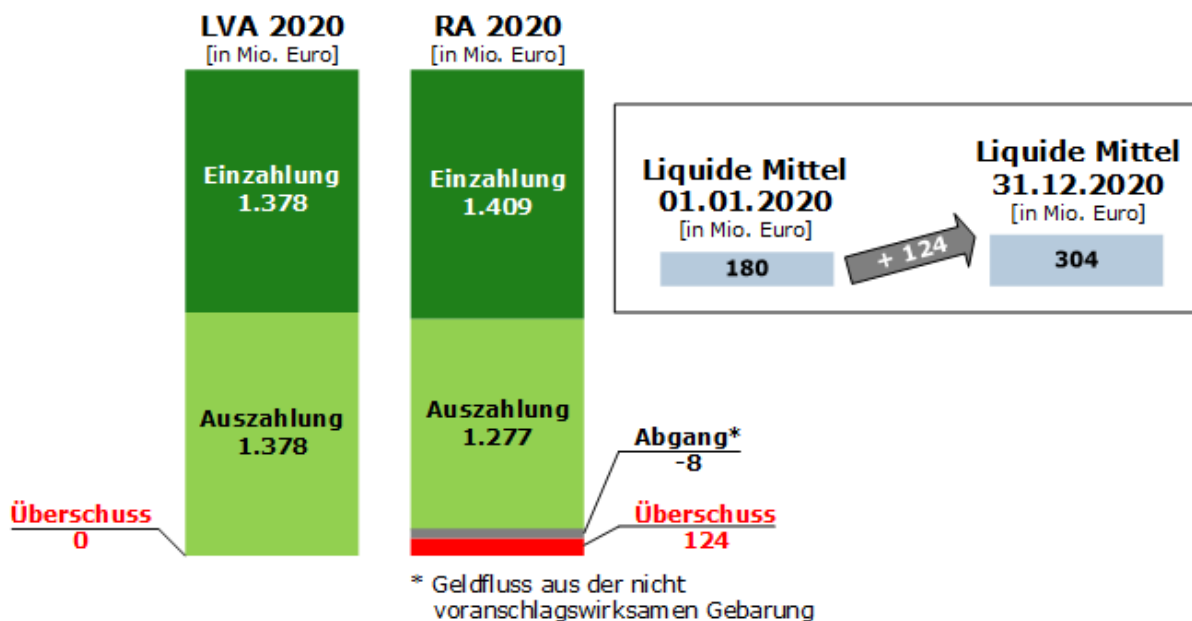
LVA 2020
[in Mio. Euro]

RA 2020
[in Mio. Euro]

Einzahlung
1.378

Auszahlung
1.378

Überschuss
0

Einzahlung
1.409

Auszahlung
1.277

Abgang*
-8

Überschuss
124

Liquide Mittel
01.01.2020
[in Mio. Euro]

180

+ 124

Liquide Mittel
31.12.2020
[in Mio. Euro]

304

* Geldfluss aus der nicht voranschlagswirksamen Gebarung